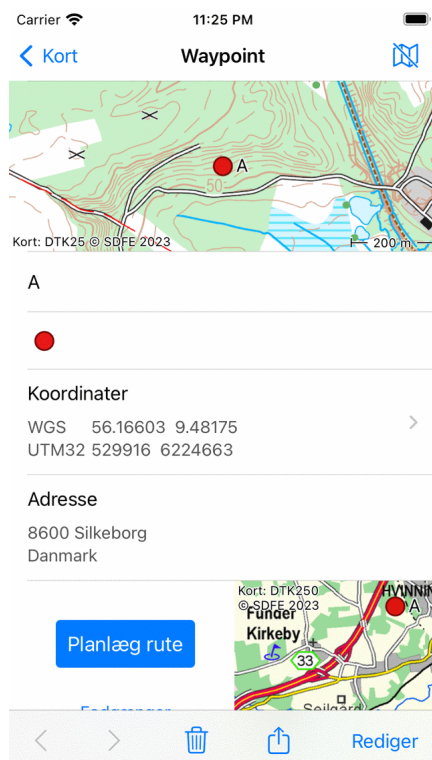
Carrier 11:25 PM

Kort Waypoint

A

50

Kort: DTK25 © SDFE 2023 200 m

A

Koordinater

WGS 56.16603 9.48175
UTM32 529916 6224663

Adresse

8600 Silkeborg
Danmark

Planlæg rute

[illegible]

Kort: DTK250
© SDFE 2023

HVINNIN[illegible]
A

Funder
Kirkeby

33

Sejlgard

Rediger